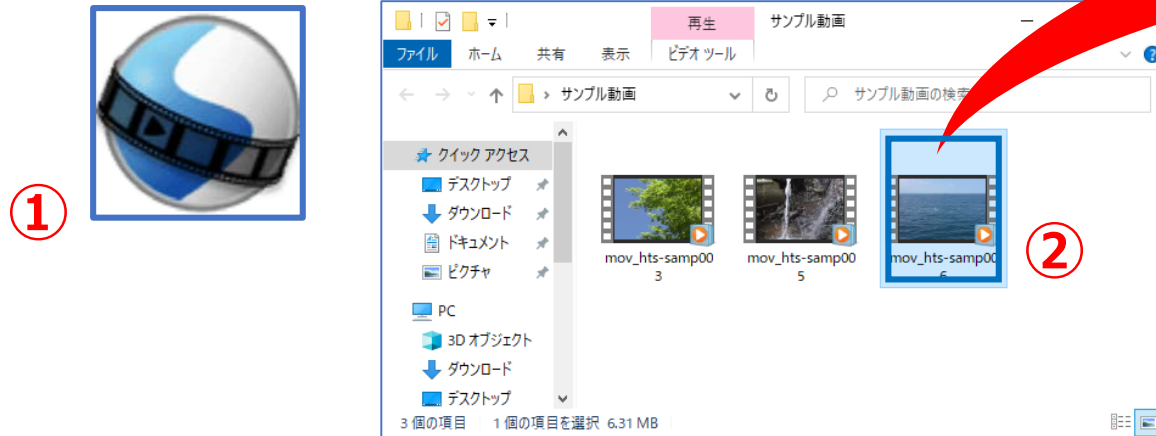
①

再生 サンプル動画

ファイル ホーム 共有 表示 ビデオ ツール

> サンプル動画

サンプル動画の検索

クイック アクセス
デスクトップ
ダウンロード
ドキュメント
ピクチャ

PC
3D オブジェクト
ダウンロード
デスクトップ

mov_hts-samp003
mov_hts-samp005
mov_hts-samp006

②

3 個の項目 1 個の項目を選択 6.31 MB